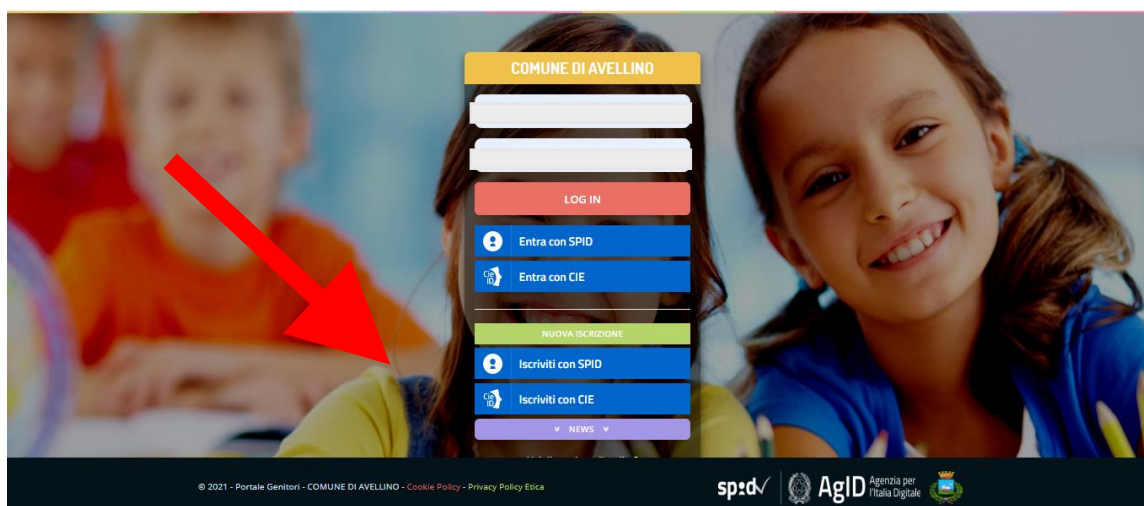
COMUNE DI AVELLINO

LOG IN

Entra con SPID

Entra con CIE

NUOVA ISCRIZIONE

Iscriviti con SPID

Iscriviti con CIE

NEWS

© 2021 - Portale Genitori - COMUNE DI AVELLINO - Cookie Policy - Privacy Policy Etica

spid AgID Agenzia per l'Italia Digitale